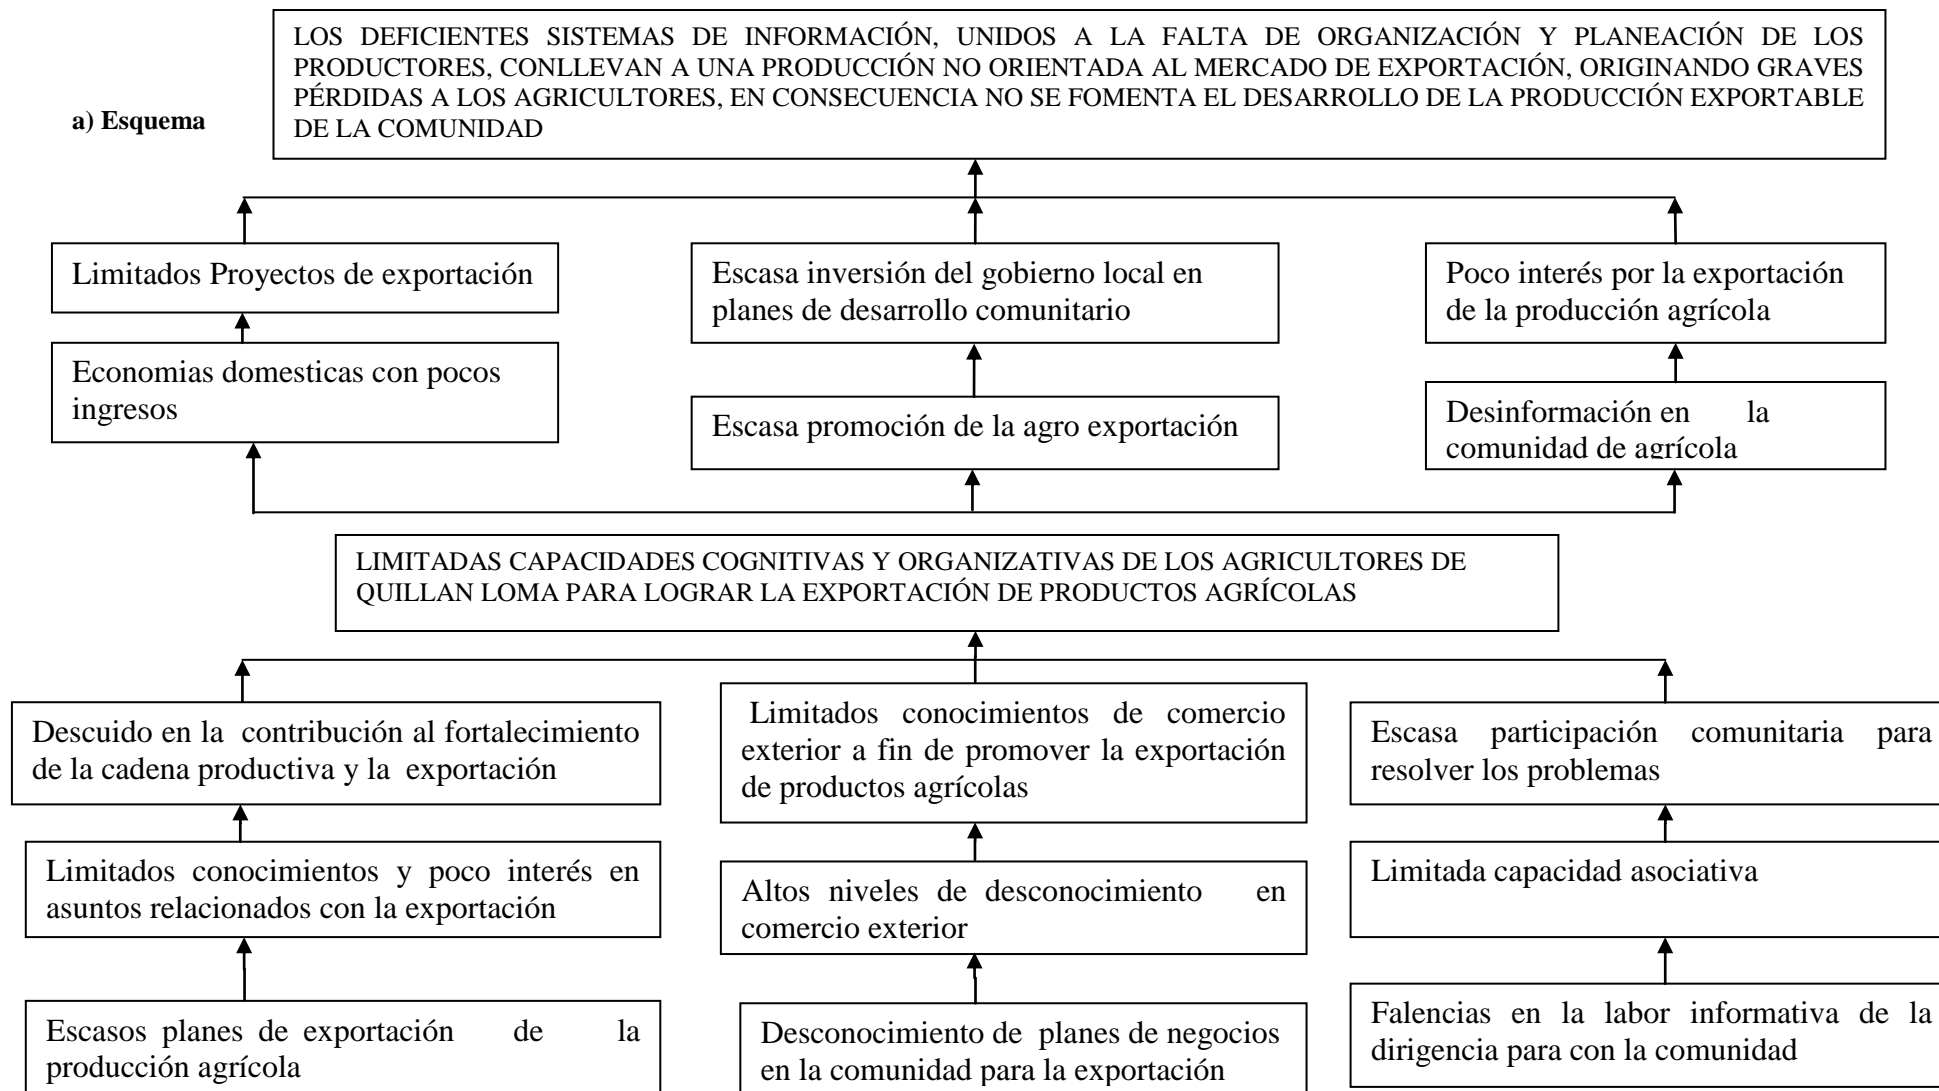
a) Esquema

LOS DEFICIENTES SISTEMAS DE INFORMACIÓN, UNIDOS A LA FALTA DE ORGANIZACIÓN Y PLANEACIÓN DE LOS PRODUCTORES, CONLLEVAN A UNA PRODUCCIÓN NO ORIENTADA AL MERCADO DE EXPORTACIÓN, ORIGINANDO GRAVES PÉRDIDAS A LOS AGRICULTORES, EN CONSECUENCIA NO SE FOMENTA EL DESARROLLO DE LA PRODUCCIÓN EXPORTABLE DE LA COMUNIDAD

Limitados Proyectos de exportación

Escasa inversión del gobierno local en planes de desarrollo comunitario

Poco interés por la exportación de la producción agrícola

Economias domesticas con pocos ingresos

Escasa promoción de la agro exportación

Desinformación en la comunidad de agrícola

LIMITADAS CAPACIDADES COGNITIVAS Y ORGANIZATIVAS DE LOS AGRICULTORES DE QUILLAN LOMA PARA LOGRAR LA EXPORTACIÓN DE PRODUCTOS AGRÍCOLAS

Descuido en la contribución al fortalecimiento de la cadena productiva y la exportación

Limitados conocimientos de comercio exterior a fin de promover la exportación de productos agrícolas

Escasa participación comunitaria para resolver los problemas

Limitados conocimientos y poco interés en asuntos relacionados con la exportación

Altos niveles de desconocimiento en comercio exterior

Limitada capacidad asociativa

Escasos planes de exportación de la producción agrícola

Desconocimiento de planes de negocios en la comunidad para la exportación

Falencias en la labor informativa de la dirigencia para con la comunidad